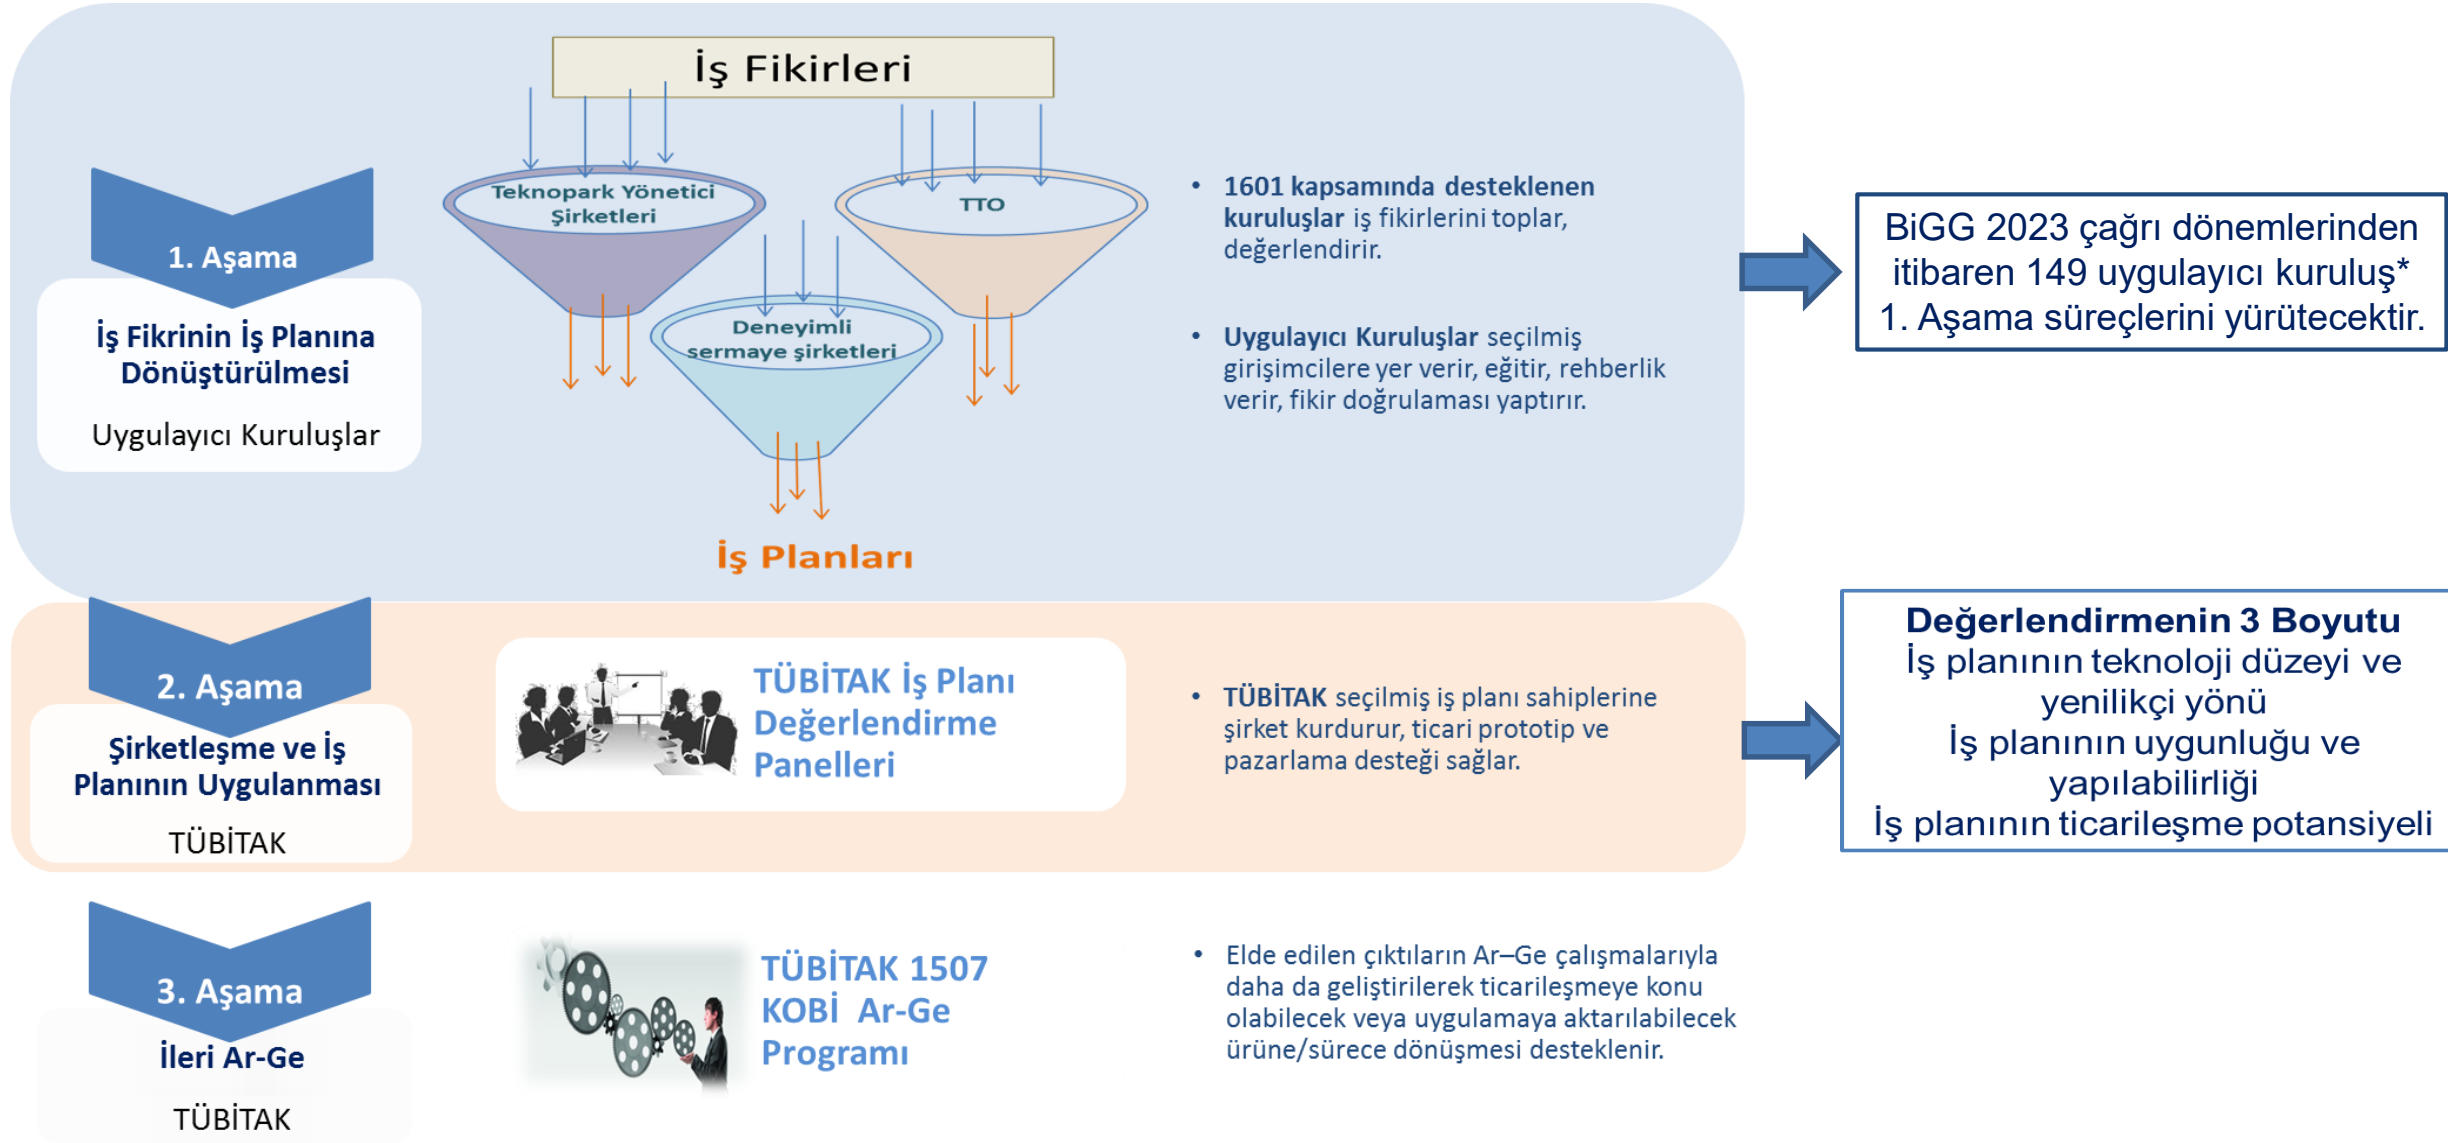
İş Fikirleri

1. Aşama

İş Fikrinin İş Planına Dönüştürülmesi

Uygulayıcı Kuruluşlar

Teknopark Yönetici Şirketleri

TTO

Deneyimli sermaye şirketleri

İş Planları

• **1601 kapsamında desteklenen kuruluşlar** iş fikirlerini toplar, değerlendirir.

• **Uygulayıcı Kuruluşlar** seçilmiş girişimcilere yer verir, eğitir, rehberlik verir, fikir doğrulaması yaptırır.

BiGG 2023 çağrı dönemlerinden itibaren 149 uygulayıcı kuruluş* 1. Aşama süreçlerini yürütecektir.

2. Aşama

Şirketleşme ve İş Planının Uygulanması

TÜBİTAK

TÜBİTAK İş Planı Değerlendirme Panelleri

• **TÜBİTAK** seçilmiş iş planı sahiplerine şirket kurdurur, ticari prototip ve pazarlama desteği sağlar.

**Değerlendirmenin 3 Boyutu**
İş planının teknoloji düzeyi ve yenilikçi yönü
İş planının uygunluğu ve yapılabilirliği
İş planının ticarileşme potansiyeli

3. Aşama

İleri Ar-Ge

TÜBİTAK

TÜBİTAK 1507 KOBİ Ar-Ge Programı

• Elde edilen çıktıların Ar–Ge çalışmalarıyla daha da geliştirilerek ticarileşmeye konu olabilecek veya uygulamaya aktarılabilecek ürüne/sürece dönüşmesi desteklenir.